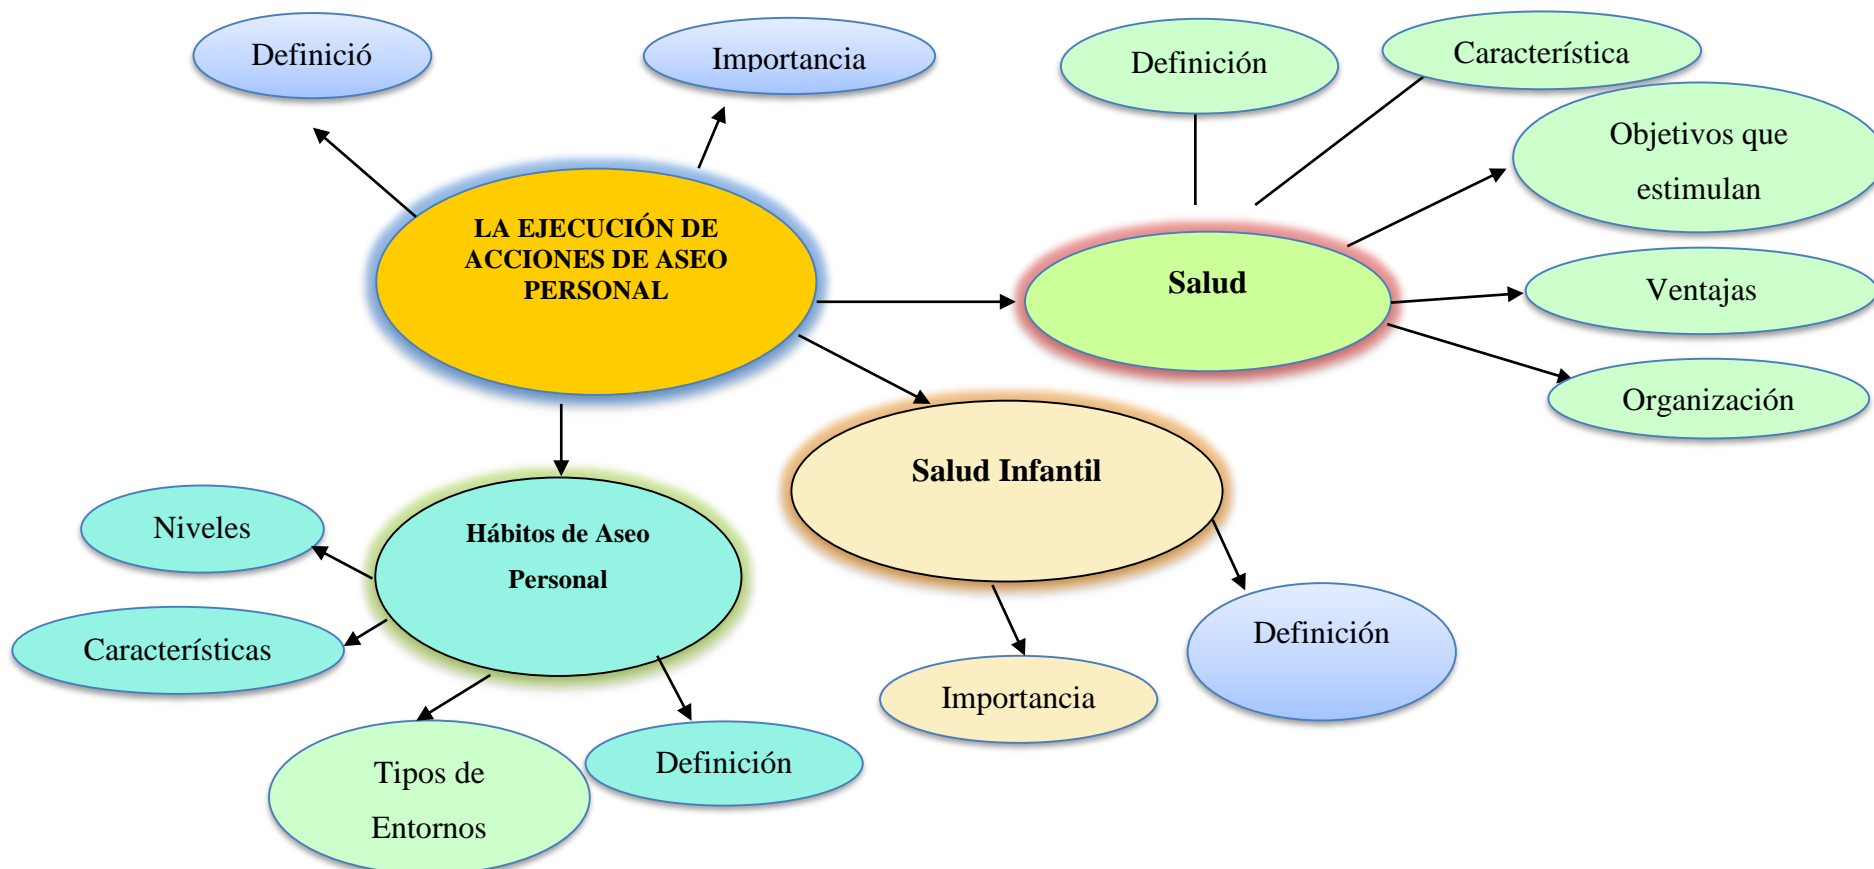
Definició

Importancia

LA EJECUCIÓN DE ACCIONES DE ASEO PERSONAL

Definición

Característica

Objetivos que estimulan

Salud

Ventajas

Organización

Salud Infantil

Niveles

Hábitos de Aseo Personal

Características

Definición

Importancia

Tipos de Entornos

Definición